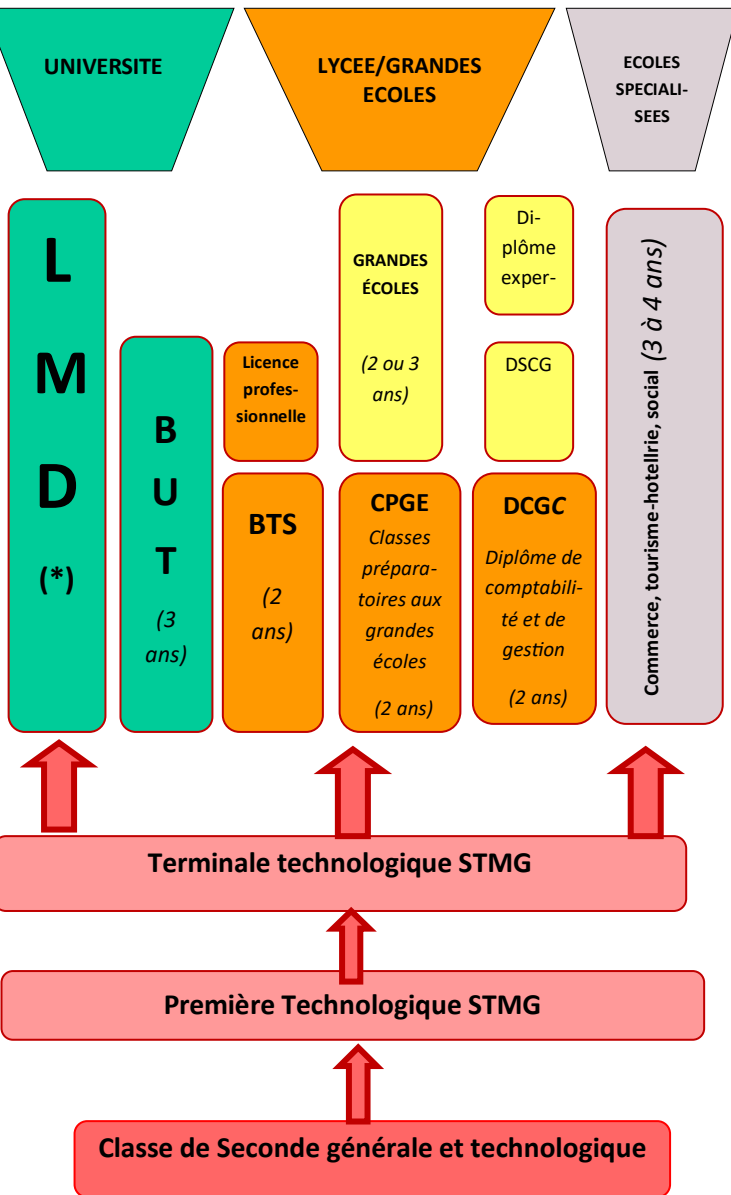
UNIVERSITE

LYCEE/GRANDES ECOLES

ECOLES SPECIALISEES

L
M
D
(*)

B
U
T
(3 ans)

Licence professionnelle

BTS
(2 ans)

GRANDES ÉCOLES
(2 ou 3 ans)

CPGE
Classes préparatoires aux grandes écoles
(2 ans)

Diplôme exper-

DSCG

DCGC
Diplôme de comptabilité et de gestion
(2 ans)

Commerce, tourisme-hotellrie, social (3 à 4 ans)

Terminale technologique STMG

Première Technologique STMG

Classe de Seconde générale et technologique